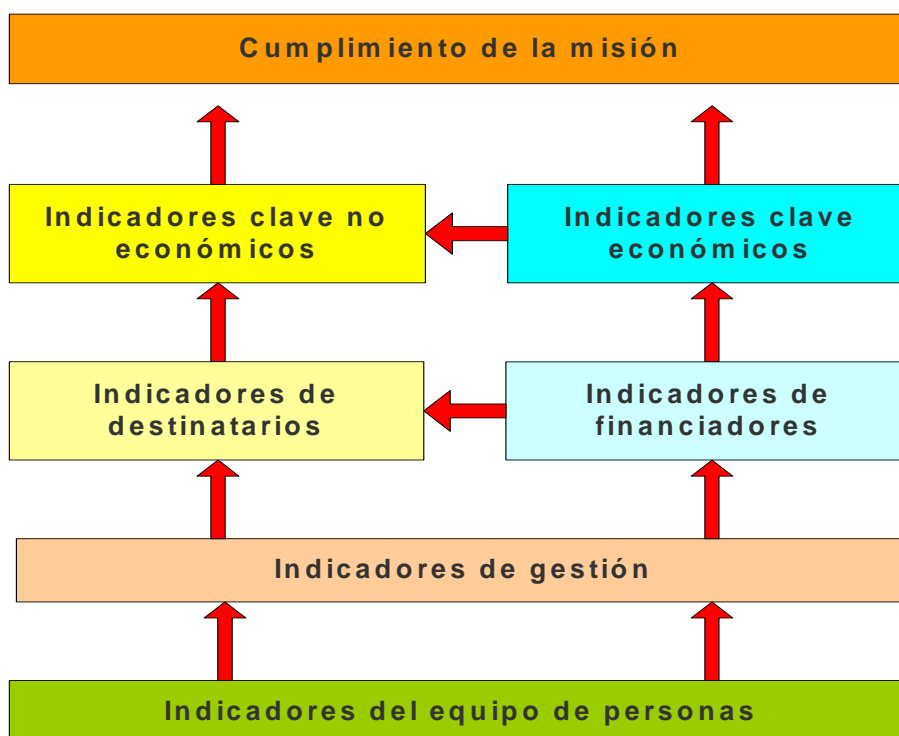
Cumplimiento de la misión

Indicadores clave no económicos

Indicadores clave económicos

Indicadores de destinatarios

Indicadores de financiadores

Indicadores de gestión

Indicadores del equipo de personas